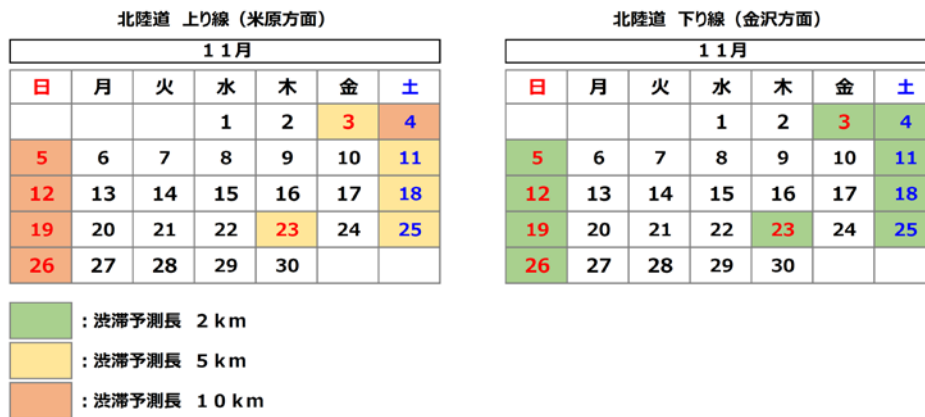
北陸道　上り線（米原方面）

１１月

| 日 | 月 | 火 | 水 | 木 | 金 | 土 |
|---|---|---|---|---|---|---|
| | | | 1 | 2 | 3 | 4 |
| 5 | 6 | 7 | 8 | 9 | 10 | 11 |
| 12 | 13 | 14 | 15 | 16 | 17 | 18 |
| 19 | 20 | 21 | 22 | 23 | 24 | 25 |
| 26 | 27 | 28 | 29 | 30 | | |

北陸道　下り線（金沢方面）

１１月

| 日 | 月 | 火 | 水 | 木 | 金 | 土 |
|---|---|---|---|---|---|---|
| | | | 1 | 2 | 3 | 4 |
| 5 | 6 | 7 | 8 | 9 | 10 | 11 |
| 12 | 13 | 14 | 15 | 16 | 17 | 18 |
| 19 | 20 | 21 | 22 | 23 | 24 | 25 |
| 26 | 27 | 28 | 29 | 30 | | |

：渋滞予測長　２ｋｍ

：渋滞予測長　５ｋｍ

：渋滞予測長　１０ｋｍ